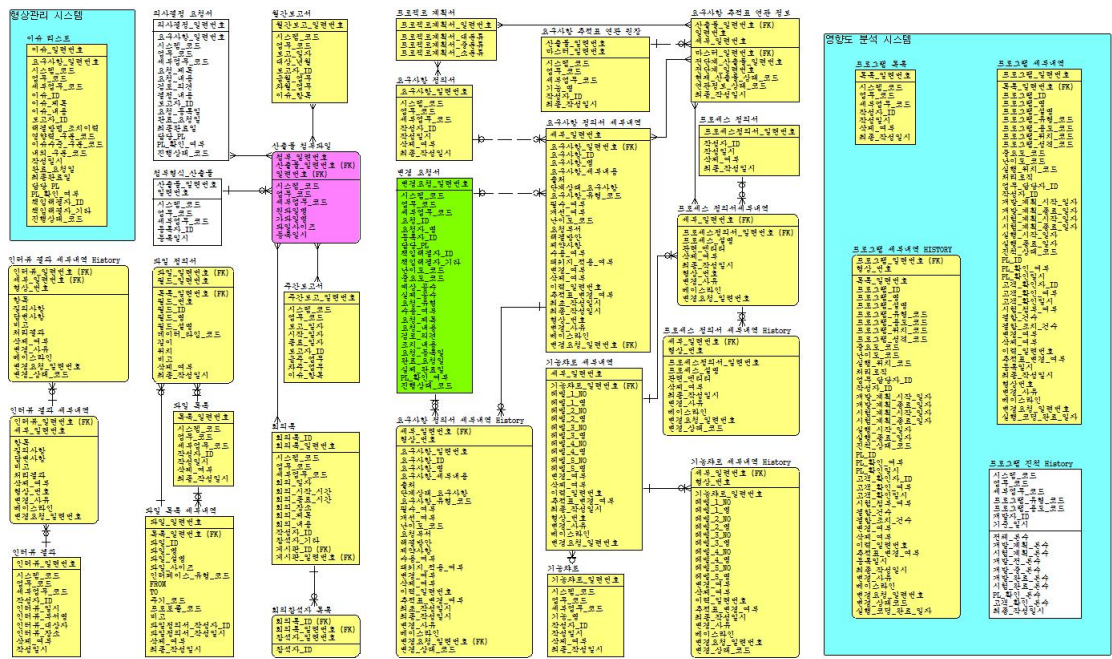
형상관리 시스템

이슈 리스트
이슈_일련번호

회의결정 산출물
회의결정_일련번호

월간보고서
월간보고_일련번호

산출물 첨부파일
산출물_일련번호 (FK)

접수형식_산출물

인터뷰 결과 세부내역 History
인터뷰_일련번호 (FK)

인터뷰 결과 세부내역
인터뷰_일련번호 (FK)

인터뷰 결과
인터뷰_일련번호

파일 정의서
파일_일련번호 (FK)

파일 목록
파일_일련번호

파일 필드 세부내역
파일_일련번호 (FK)

주간보고서
주간보고_일련번호

회의록
회의록_ID

회의참석 목록
회의록_ID (FK)

프로젝트 계획서
프로젝트계획서_일련번호

요구사항 정의서
요구사항_일련번호

요구사항 추적표 연관 정의
산출물_일련번호

요구사항 추적표 연관 정보
산출물_일련번호 (FK)

요구사항 정의서 세부내역
세부_일련번호

변경 요청서
변경요청_일련번호

프로세스 정의서
프로세스정의서_일련번호

프로세스 정의서 세부내역
세부_일련번호 (FK)

프로세스 정의서 세부내역 History
세부_일련번호 (FK)

기능차트 세부내역
세부_일련번호

기능차트 세부내역 History
세부_일련번호 (FK)

기능차트
기능차트_일련번호

요구사항 정의서 세부내역 History
세부_일련번호 (FK)

영향도 분석 시스템

프로그램 목록
목록_일련번호

프로그램 세부내역
프로그램_일련번호

프로그램 세부내역 HISTORY
프로그램_일련번호 (FK)

프로그램 진척 History
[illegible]